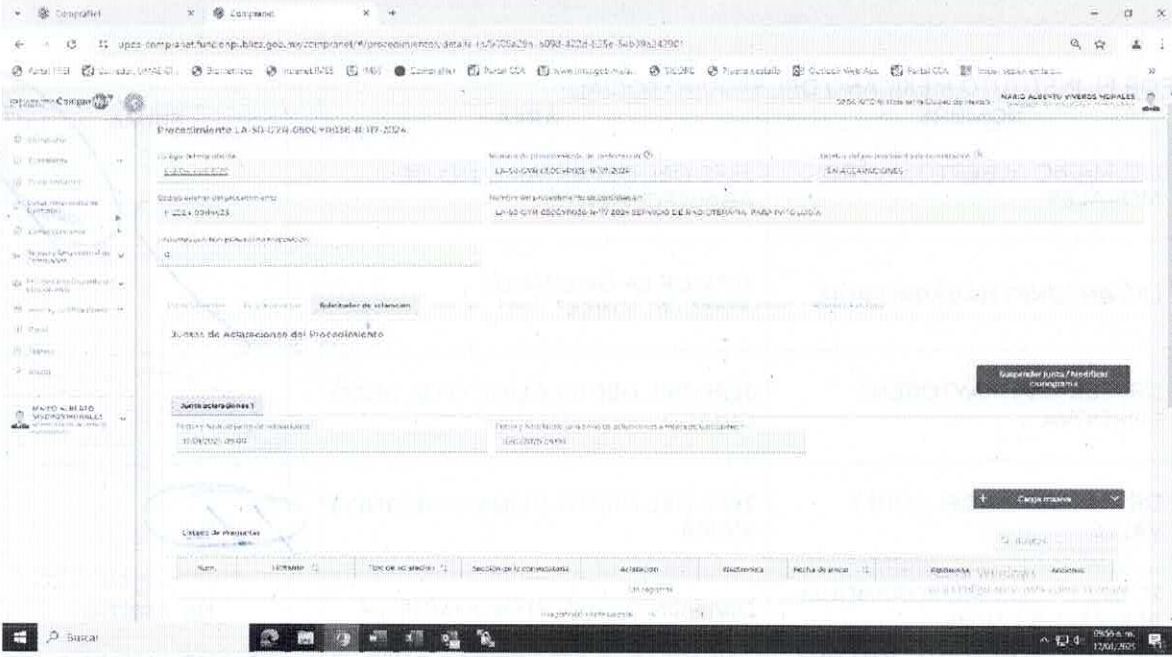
CompraNet × CompraNet × +

upcp-compranet.funcionpublica.gob.mx/compranet/#/procedimientos/detalle/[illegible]

Portal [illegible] Consulta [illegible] Biometricos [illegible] IMSS CompraNet Portal CDA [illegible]

CompraNet

MARIO ALBERTO VIVEROS MORALES

Procedimiento LA-50-GYR-050GYR036-N-177-2024

Código de expediente
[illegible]

Número de procedimiento de contratación
LA-50-GYR-050GYR036-N-177-2024

Estatus del procedimiento de contratación
EN ACLARACIONES

Código interno del procedimiento
E-2024-00044523

Nombre del procedimiento de contratación
LA-50-GYR-050GYR036-N-177-2024 SERVICIO DE RADIOTERAPIA PARA ONCOLOGIA

Número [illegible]
0

Solicitudes de aclaración

Juntas de Aclaraciones del Procedimiento

Suspender Junta / Modificar cronograma

Junta aclaraciones 1

Fecha y hora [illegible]
17/01/2025 09:00

Fecha y hora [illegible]
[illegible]

Carga masiva

Listado de preguntas

| Num. | Licitante | Tipo de solicitante | Sección de la convocatoria | Aclaración | Electrónica | Fecha de envío | Respuesta | Acciones |
|---|---|---|---|---|---|---|---|---|
| | | | Sin registros | | | | | |

Buscar

09:56 a.m. 17/01/2025